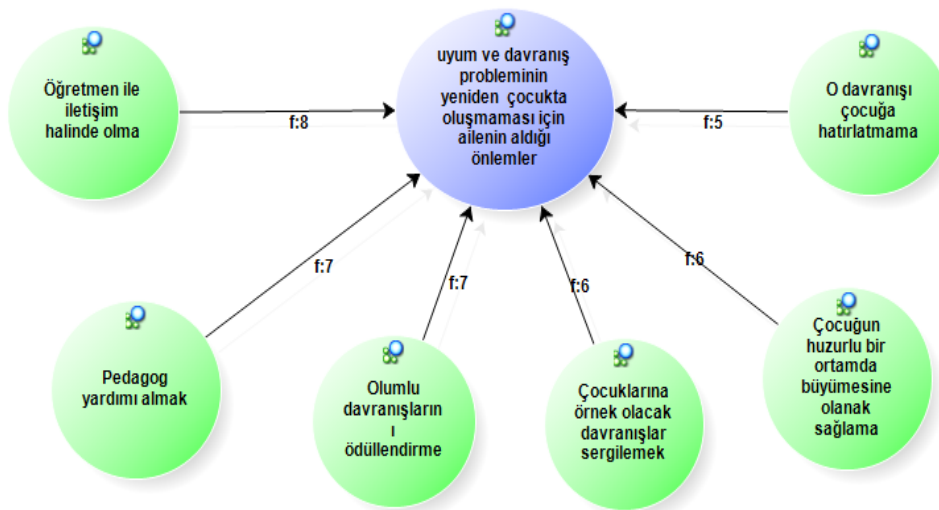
uyum ve davranış probleminin yeniden çocukta oluşmaması için ailenin aldığı önlemler

Öğretmen ile iletişim halinde olma

f:8

O davranışı çocuğa hatırlatmama

f:5

f:7

f:7

f:6

f:6

Pedagog yardımı almak

Olumlu davranışların ı ödüllendirme

Çocuklarına örnek olacak davranışlar sergilemek

Çocuğun huzurlu bir ortamda büyümesine olanak sağlama